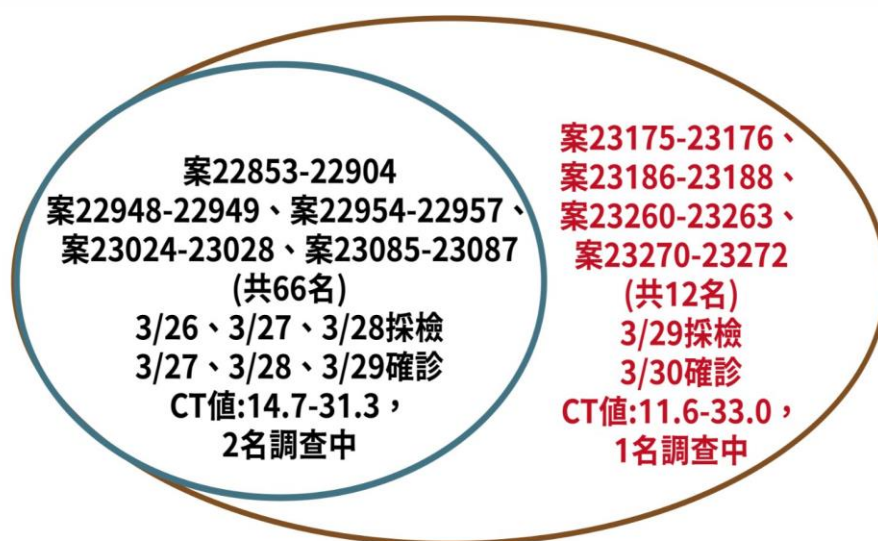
案22853-22904
案22948-22949、案22954-22957、
案23024-23028、案23085-23087
(共66名)
3/26、3/27、3/28採檢
3/27、3/28、3/29確診
CT值:14.7-31.3，
2名調查中

案23175-23176、
案23186-23188、
案23260-23263、
案23270-23272
(共12名)
3/29採檢
3/30確診
CT值:11.6-33.0，
1名調查中